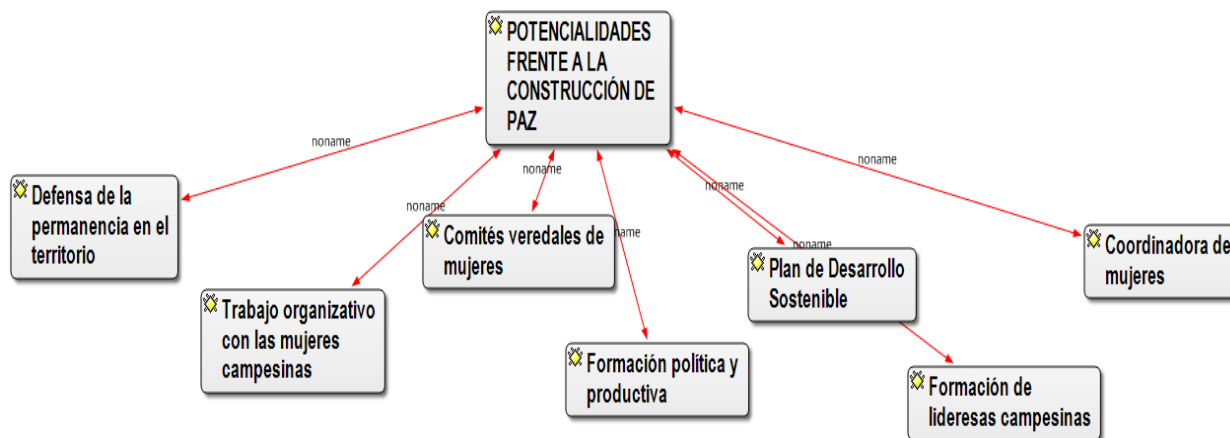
POTENCIALIDADES FRENTE A LA CONSTRUCCIÓN DE PAZ

noname

noname

noname

noname

noname

noname

noname

Defensa de la permanencia en el territorio

Comités veredales de mujeres

Trabajo organizativo con las mujeres campesinas

Formación política y productiva

Plan de Desarrollo Sostenible

Coordinadora de mujeres

Formación de lideresas campesinas